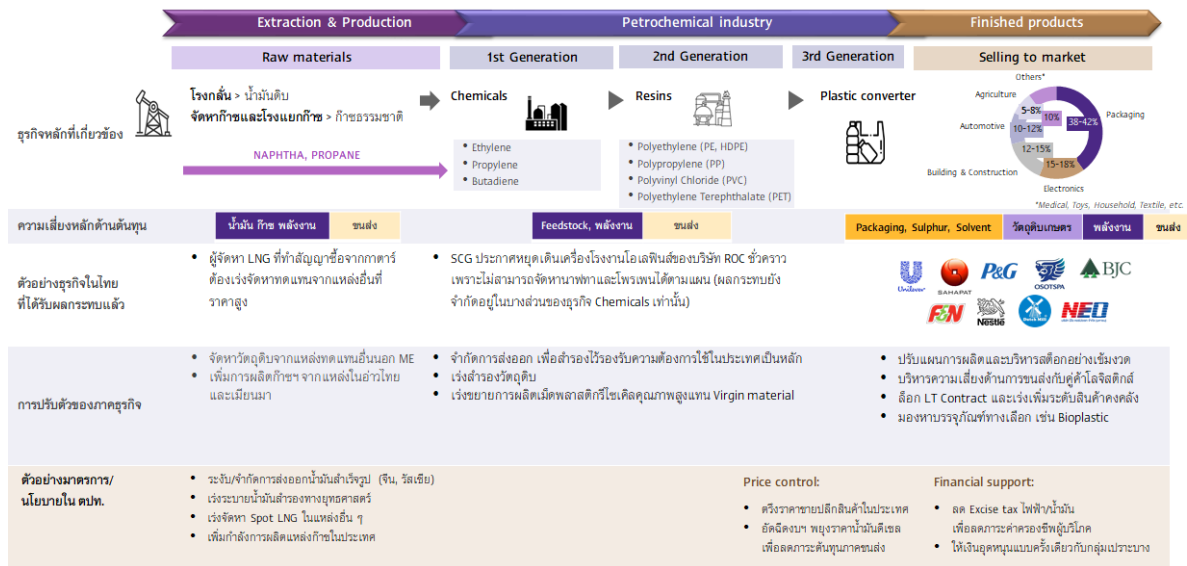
Extraction & Production | Petrochemical industry | Finished products

Raw materials | 1st Generation | 2nd Generation | 3rd Generation | Selling to market

ธุรกิจหลักที่เกี่ยวข้อง

โรงกลั่น > น้ำมันดิบ
จัดหาก๊าซและโรงแยกก๊าซ > ก๊าซธรรมชาติ

NAPHTHA, PROPANE

Chemicals
• Ethylene
• Propylene
• Butadiene

Resins
• Polyethylene (PE, HDPE)
• Polypropylene (PP)
• Polyvinyl Chloride (PVC)
• Polyethylene Terephthalate (PET)

Plastic converter

Others*
Agriculture
Automotive
Building & Construction
Electronics
Packaging
5-8%
10%
10-12%
38-42%
12-15%
15-18%
*Medical, Toys, Household, Textile, etc.

ความเสี่ยงหลักด้านต้นทุน
น้ำมัน ก๊าซ พลังงาน | ขนส่ง
Feedstock, พลังงาน | ขนส่ง
Packaging, Sulphur, Solvent | วัตถุดิบเกษตร | พลังงาน | ขนส่ง

ตัวอย่างธุรกิจในไทยที่ได้รับผลกระทบแล้ว
• ผู้จัดหา LNG ที่ทำสัญญาซื้อจากกาตาร์ ต้องเร่งจัดหาทดแทนจากแหล่งอื่นที่ราคาสูง
• SCG ประกาศหยุดเดินเครื่องโรงงานโอเลฟินส์ของบริษัท ROC ชั่วคราว เพราะไม่สามารถจัดหาแนฟทาและโพรเพนได้ตามแผน (ผลกระทบยังจำกัดอยู่ในบางส่วนของธุรกิจ Chemicals เท่านั้น)

Unilever SAHAMIT P&G OSOTSPA BJC F&N Nestlé NEO

การปรับตัวของภาคธุรกิจ
• จัดหาวัตถุดิบจากแหล่งทดแทนอื่นนอก ME
• เพิ่มการผลิตก๊าซฯ จากแหล่งในอ่าวไทยและเมียนมา
• จำกัดการส่งออก เพื่อสำรองไว้รองรับความต้องการใช้ในประเทศเป็นหลัก
• เร่งสำรองวัตถุดิบ
• เร่งขยายการผลิตเม็ดพลาสติกรีไซเคิลคุณภาพสูงแทน Virgin material
• ปรับแผนการผลิตและบริหารสต็อกอย่างเข้มงวด
• บริหารความเสี่ยงด้านการขนส่งกับคู่ค้าโลจิสติกส์
• ล็อก LT Contract และเร่งเพิ่มระดับสินค้าคงคลัง
• มองหาบรรจุภัณฑ์ทางเลือก เช่น Bioplastic

ตัวอย่างมาตรการ/นโยบายใน ตปท.
• ระงับ/จำกัดการส่งออกน้ำมันสำเร็จรูป (จีน, รัสเซีย)
• เร่งระบายน้ำมันสำรองทางยุทธศาสตร์
• เร่งจัดหา Spot LNG ในแหล่งอื่น ๆ
• เพิ่มกำลังการผลิตแหล่งก๊าซในประเทศ

Price control:
• ตรึงราคาขายปลีกสินค้าในประเทศ
• อัดฉีดงบฯ พยุงราคาน้ำมันดีเซล เพื่อลดภาระต้นทุนภาคขนส่ง

Financial support:
• ลด Excise tax ไฟฟ้า/น้ำมัน เพื่อลดภาระค่าครองชีพผู้บริโภค
• ให้เงินอุดหนุนแบบครั้งเดียวกับกลุ่มเปราะบาง